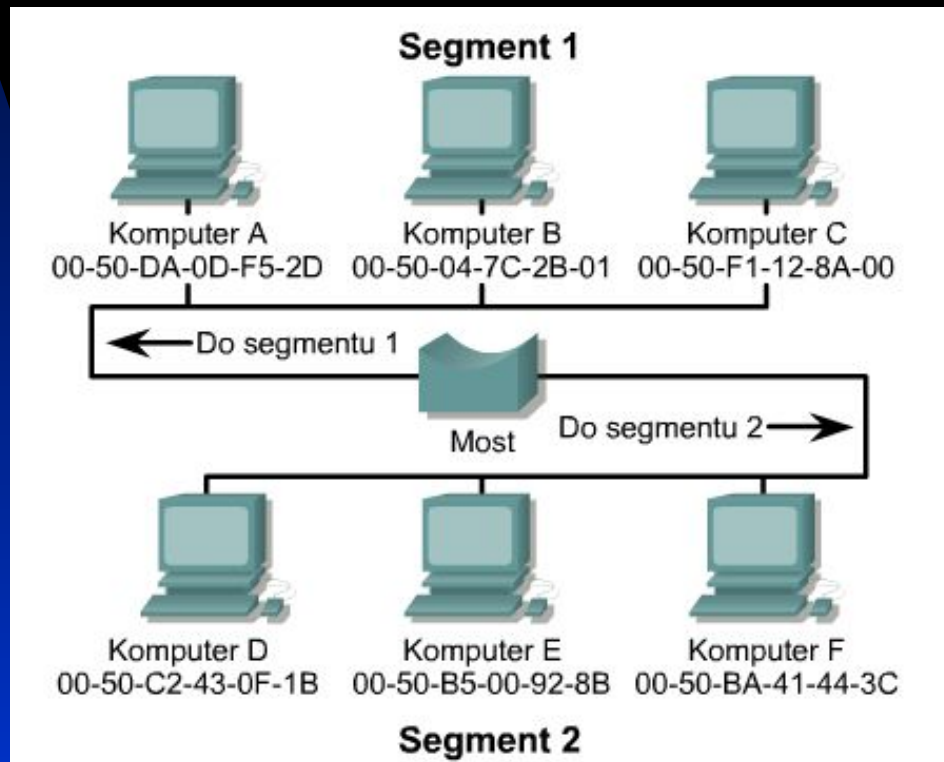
Segment 1

Komputer A
00-50-DA-0D-F5-2D

Komputer B
00-50-04-7C-2B-01

Komputer C
00-50-F1-12-8A-00

Do segmentu 1

Most

Do segmentu 2

Komputer D
00-50-C2-43-0F-1B

Komputer E
00-50-B5-00-92-8B

Komputer F
00-50-BA-41-44-3C

Segment 2